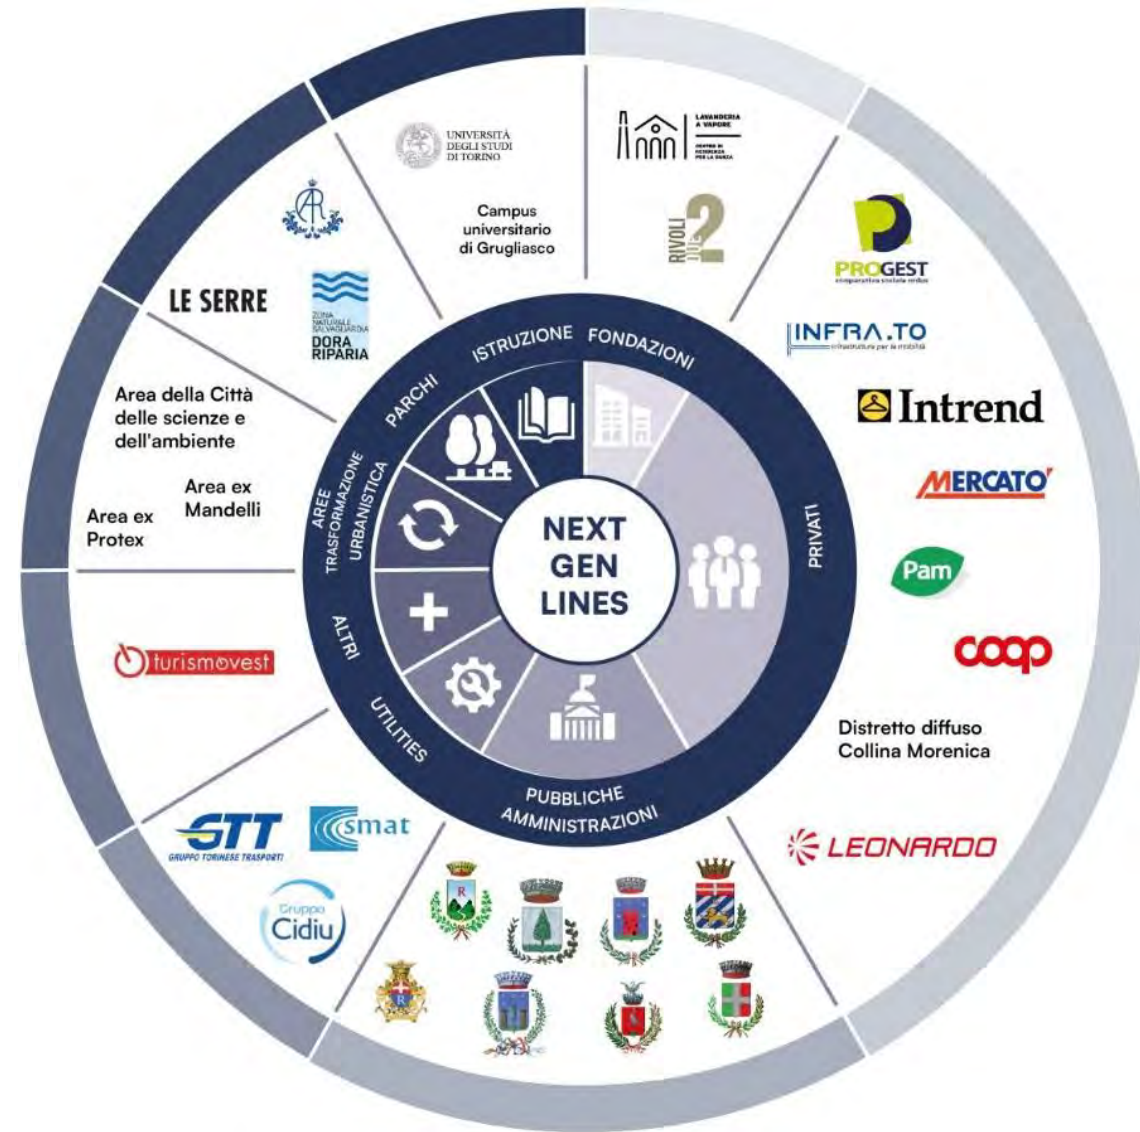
NEXT GEN LINES

ISTRUZIONE

FONDAZIONI

PRIVATI

PUBBLICHE AMMINISTRAZIONI

UTILITIES

ALTRI

AREE TRASFORMAZIONE URBANISTICA

PARCHI

UNIVERSITÀ DEGLI STUDI DI TORINO

Campus universitario di Grugliasco

LAVANDERIA A VAPORE

RIVOLI 2

PROGEST

INFRA.TO

Intrend

MERCATO'

Pam

coop

Distretto diffuso Collina Morenica

LEONARDO

GTT
GRUPPO TORINESE TRASPORTI

smat

Gruppo Cidiu

turismovest

Area ex Protex

Area ex Mandelli

Area della Città delle scienze e dell'ambiente

LE SERRE

ZONA NATURALE DI SALVAGUARDIA DORA RIPARIA